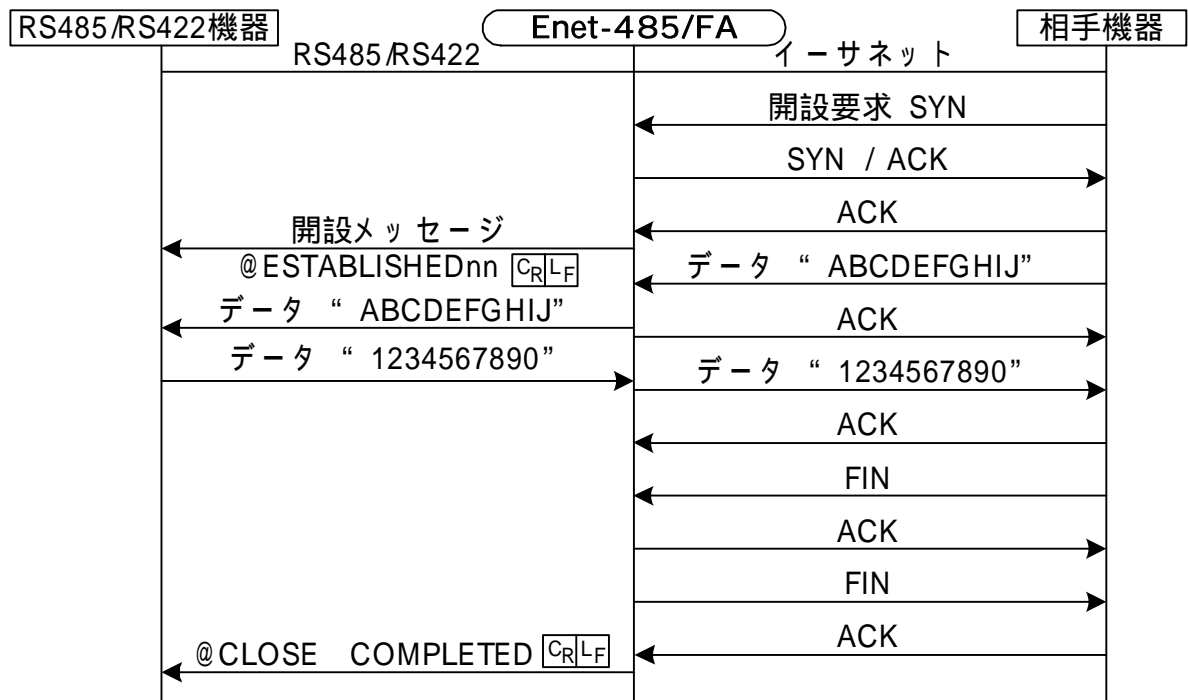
RS485/RS422機器

Enet-485/FA

相手機器

RS485/RS422

イーサネット

開設要求 SYN

SYN / ACK

ACK

開設メッセージ
@ESTABLISHEDnn $C_R L_F$

データ " ABCDEFGHIJ"

データ " ABCDEFGHIJ"

ACK

データ " 1234567890"

データ " 1234567890"

ACK

FIN

ACK

FIN

ACK

@CLOSE COMPLETED $C_R L_F$